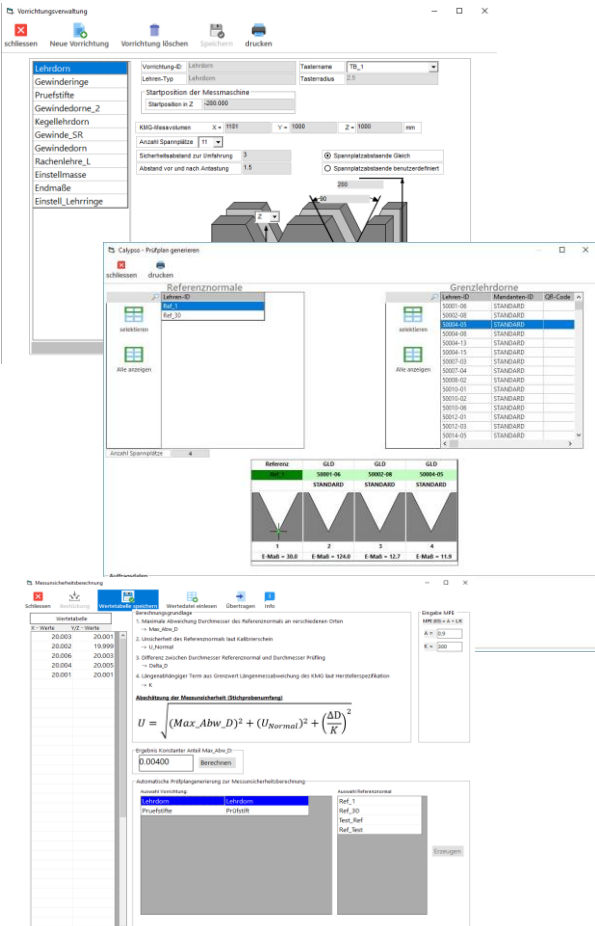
Vorrichtungsverwaltung

schliessen  Neue Vorrichtung  Vorrichtung löschen  Speichern  drucken

Lehrdorn
Gewinderinge
Pruefstifte
Gewindedorne_2
Kegellehrdorn
Gewinde_SR
Gewindedorn
Rachenlehre_L
Einstellmasse
Endmaße
Einstell_Lehrringe

Vorrichtungs-ID  Lehrdorn
Lehren-Typ  Lehrdorn
Tastername  TB_1
Tasterradius  2.5

Startposition der Messmaschine
Startposition in Z  -200.000

KMG-Messvolumen  X = 1101  Y = 1000  Z = 1000  mm

Anzahl Spannplätze  11

Sicherheitsabstand zur Umfahrung  3
Abstand vor und nach Antastung  1.5

Spannplatzabstaende Gleich
Spannplatzabstaende benutzerdefiniert

200
50
Z

Calypso - Prüfplan generieren

schliessen  drucken

Referenznormale

Lehren-ID
Ref_1
Ref_30

selektieren

Alle anzeigen

Grenzlehrdorne

| Lehren-ID | Mandanten-ID | QR-Code |
|---|---|---|
| 50001-08 | STANDARD | |
| 50002-08 | STANDARD | |
| 50004-05 | STANDARD | |
| 50004-08 | STANDARD | |
| 50004-13 | STANDARD | |
| 50004-15 | STANDARD | |
| 50007-03 | STANDARD | |
| 50007-04 | STANDARD | |
| 50008-02 | STANDARD | |
| 50010-01 | STANDARD | |
| 50010-02 | STANDARD | |
| 50010-06 | STANDARD | |
| 50012-01 | STANDARD | |
| 50012-03 | STANDARD | |
| 50014-05 | STANDARD | |

selektieren

Alle anzeigen

Anzahl Spannplätze  4

| Referenz | GLD | GLD | GLD |
|---|---|---|---|
| Ref_1 | 50001-06 | 50002-08 | 50004-05 |
| | STANDARD | STANDARD | STANDARD |
| 1 | 2 | 3 | 4 |
| E-Maß = 30.0 | E-Maß = 124.0 | E-Maß = 12.7 | E-Maß = 11.9 |

Messunsicherheitsberechnung

Schliessen  Bestückung  Wertetabelle speichern  Wertetabelle einlesen  Übertragen  Info

Wertetabelle

| X - Werte | Y/Z - Werte |
|---|---|
| 20.003 | 20.001 |
| 20.002 | 19.999 |
| 20.006 | 20.003 |
| 20.004 | 20.005 |
| 20.001 | 20.001 |

Berechnungsgrundlage

1. Maximale Abweichung Durchmesser des Referenznormals an verschiedenen Orten
→ Max_Abw_D

2. Unsicherheit des Referenznormals laut Kalibrierschein
→ U_Normal

3. Differenz zwischen Durchmesser Referenznormal und Durchmesser Prüfling
→ Delta_D

4. Längenabhängiger Term aus Grenzwert Längenmessabweichung des KMG laut Herstellerspezifikation
→ K

Abschätzung der Messunsicherheit (Stichprobenumfang)

$U = \sqrt{(Max\_Abw\_D)^2 + (U_{Normal})^2 + \left(\frac{\Delta D}{K}\right)^2}$

Ergebnis Konstanter Anteil Max_Abw_D
0.00400  Berechnen

Eingabe MPE
MPE (E0) = A + L/K
A = 0.9
K = 300

Automatische Prüfplangenerierung zur Messunsicherheitsberechnung

Auswahl Vorrichtung
| Lehrdorn | Lehrdorn |
|---|---|
| Pruefstifte | Prüfstift |

Auswahl Referenznormal
Ref_1
Ref_30
Test_Ref
Ref_Test

Erzeugen